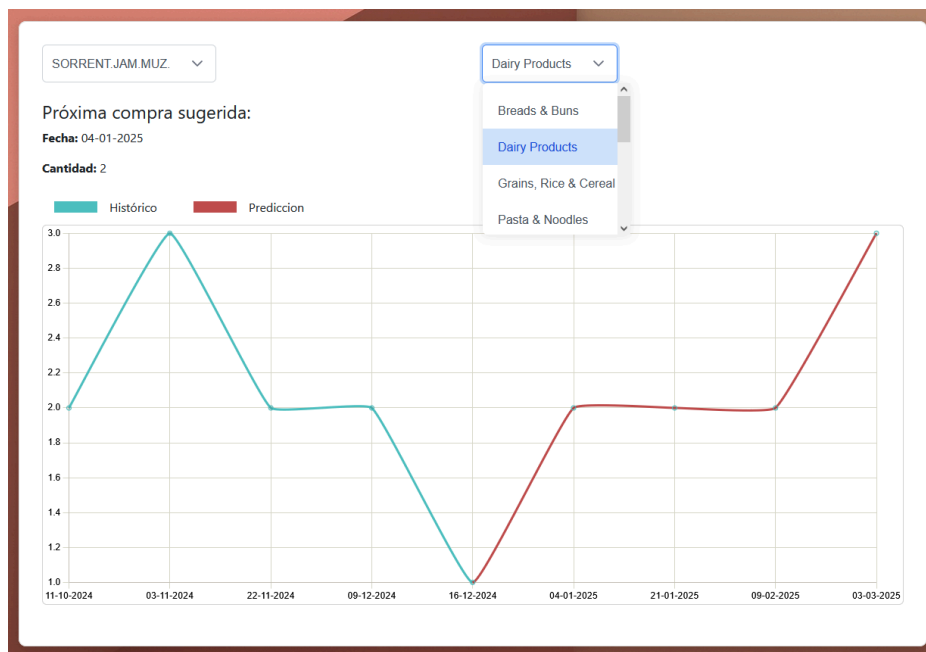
SORRENT.JAM.MUZ.

Dairy Products

Breads & Buns
Dairy Products
Grains, Rice & Cereal
Pasta & Noodles

Próxima compra sugerida:

**Fecha:** 04-01-2025

**Cantidad:** 2

Histórico Prediccion

3.0
2.8
2.6
2.4
2.2
2.0
1.8
1.6
1.4
1.2
1.0

11-10-2024 03-11-2024 22-11-2024 09-12-2024 16-12-2024 04-01-2025 21-01-2025 09-02-2025 03-03-2025